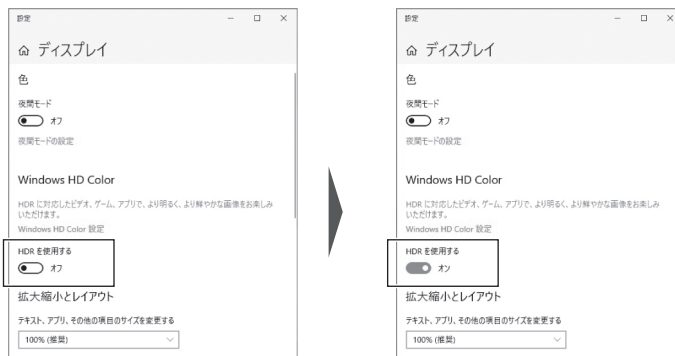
設定

ディスプレイ

色

夜間モード

オフ

夜間モードの設定

Windows HD Color

HDR に対応したビデオ、ゲーム、アプリで、より明るく、より鮮やかな画像をお楽しみいただけます。

Windows HD Color 設定

HDR を使用する

オフ

拡大縮小とレイアウト

テキスト、アプリ、その他の項目のサイズを変更する

100% (推奨)

設定

ディスプレイ

色

夜間モード

オフ

夜間モードの設定

Windows HD Color

HDR に対応したビデオ、ゲーム、アプリで、より明るく、より鮮やかな画像をお楽しみいただけます。

Windows HD Color 設定

HDR を使用する

オン

拡大縮小とレイアウト

テキスト、アプリ、その他の項目のサイズを変更する

100% (推奨)